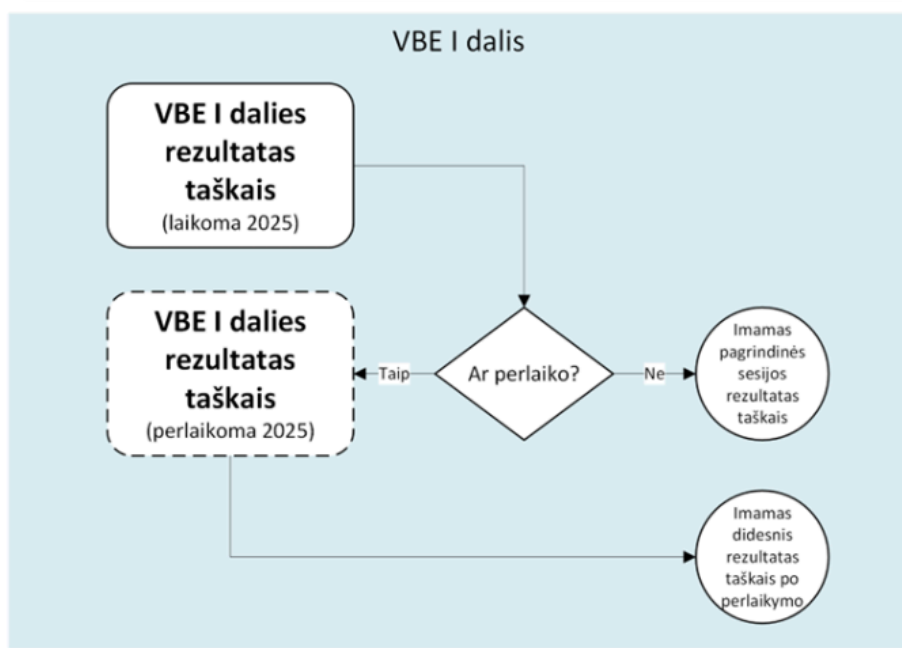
VBE I dalis

VBE I dalies rezultatas taškais
(laikoma 2025)

VBE I dalies rezultatas taškais
(perlaikoma 2025)

Taip

Ar perlaiko?

Ne

Imamas pagrindinės sesijos rezultatas taškais

Imamas didesnis rezultatas taškais po perlaikymo